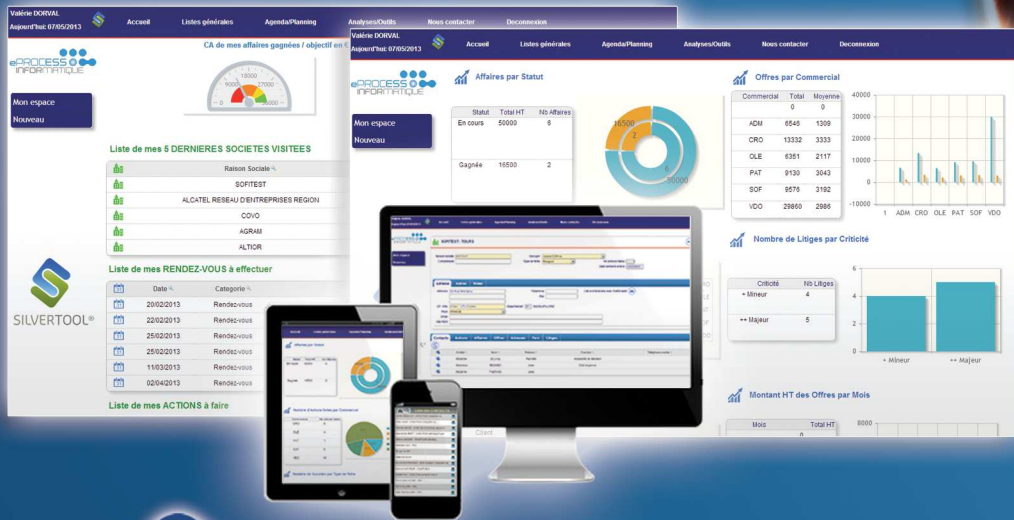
Valérie DORVAL
Aujourd'hui: 07/05/2013

Accueil
Listes générales
Agenda/Planning
Analyses/Outils
Nous contacter
Deconnexion

ePROCESS INFORMATIQUE

CA de mes affaires gagnées / objectif en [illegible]

9000
16000
17000

Mon espace
Nouveau

Liste de mes 5 DERNIERES SOCIETES VISITEES

| Raison Sociale |
|---|
| SOFITEST |
| ALCATEL RESEAU D'ENTREPRISES REGION |
| COVO |
| AGRAM |
| ALTIOR |

Liste de mes RENDEZ-VOUS à effectuer

| Date | Categorie |
|---|---|
| 20/02/2013 | Rendez-vous |
| 22/02/2013 | Rendez-vous |
| 25/02/2013 | Rendez-vous |
| 25/02/2013 | Rendez-vous |
| 11/03/2013 | Rendez-vous |
| 02/04/2013 | Rendez-vous |

Liste de mes ACTIONS à faire

SILVERTOOL®

Valérie DORVAL
Aujourd'hui: 07/05/2013

Accueil
Listes générales
Agenda/Planning
Analyses/Outils
Nous contacter
Deconnexion

ePROCESS INFORMATIQUE

Mon espace
Nouveau

Affaires par Statut

| Statut | Total HT | Nb Affaires |
|---|---|---|
| En cours | 50000 | 6 |
| Gagnée | 16500 | 2 |

16500
2
6
50000

Offres par Commercial

| Commercial | Total | Moyenne |
|---|---|---|
| | 0 | 0 |
| ADM | 6546 | 1309 |
| CRO | 13332 | 3333 |
| OLE | 6351 | 2117 |
| PAT | 9130 | 3043 |
| SOF | 9576 | 3192 |
| VDO | 29860 | 2986 |

40000
30000
20000
10000
0
-10000
1 ADM CRO OLE PAT SOF VDO

Nombre de Litiges par Criticité

| Criticité | Nb Litiges |
|---|---|
| + Mineur | 4 |
| ++ Majeur | 5 |

6
4
2
0
+ Mineur
++ Majeur

Montant HT des Offres par Mois

| Mois | Total HT |
|---|---|
| | 0 |

SOFITEST - TOUPA

Contacts Actions Affaires Offres Avancer Parc Litiges

Client